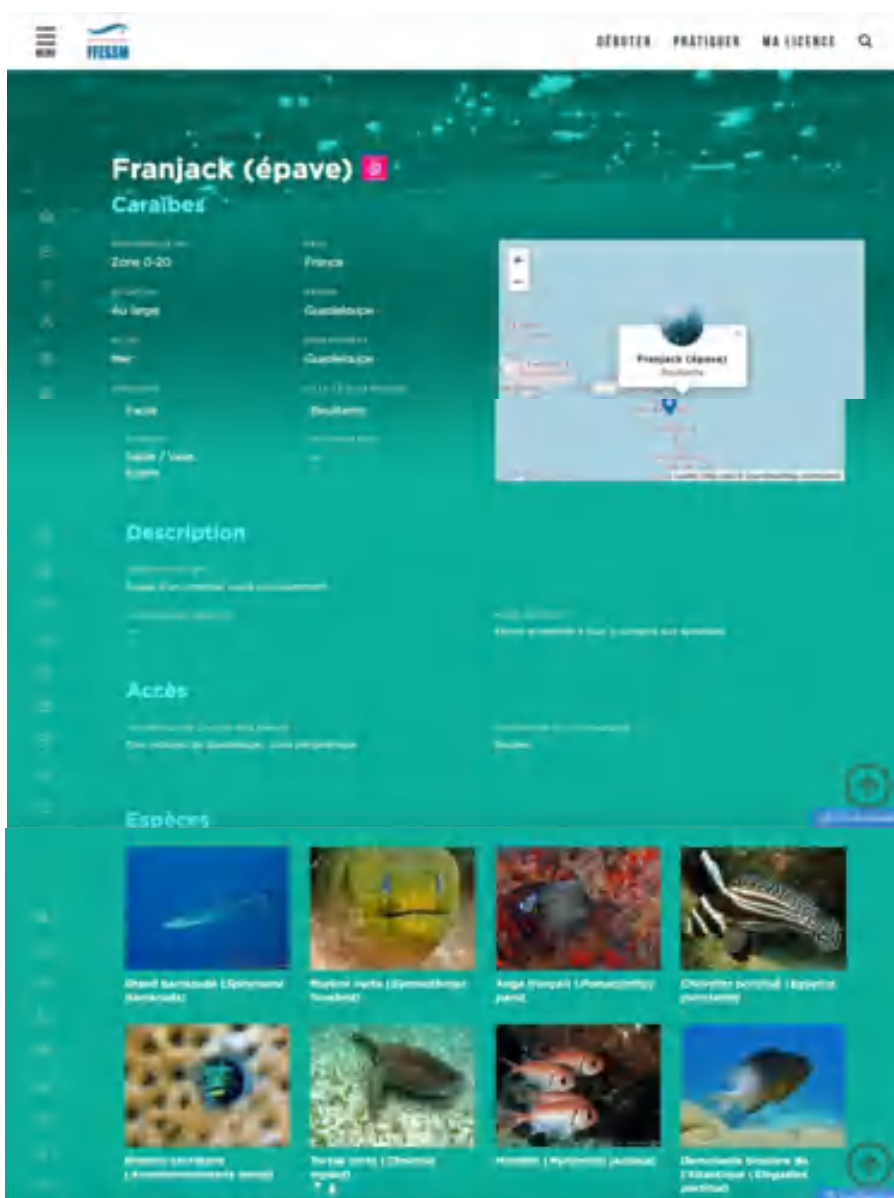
MENU FFESSM

DÉBUTER PRATIQUER MA LICENCE

Franjack (épave)

Caraïbes

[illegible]
Zone 0-20

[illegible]
France

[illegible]
Au large

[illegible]
Guadeloupe

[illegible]
Mer

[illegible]
Guadeloupe

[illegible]
Facile

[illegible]
Bouillante

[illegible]
Sable / Vase, Épave

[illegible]
—

Franjack (épave)
Bouillante

Description

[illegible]
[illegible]

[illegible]
—

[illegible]
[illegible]

Accès

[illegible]
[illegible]

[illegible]
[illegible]

Espèces

Grand barracuda (Sphyraena barracuda)

Murène verte (Gymnothorax funebris)

Ange français (Pomacanthus paru)

Chevalier ponctué (Equetus punctatus)

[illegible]

Tortue verte (Chelonia mydas)

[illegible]

Demoiselle bicolore de l'Atlantique (Stegastes partitus)